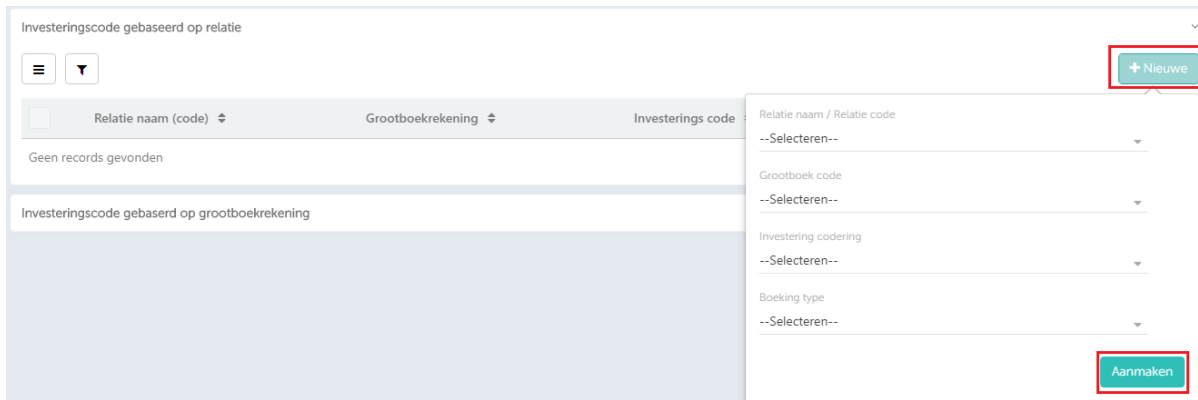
Investeringscode gebaseerd op relatie

+ Nieuwe

| | Relatie naam (code) | Grootboekrekening | Investerings code |
|---|---|---|---|
| Geen records gevonden | | | |

Investeringscode gebaseerd op grootboekrekening

Relatie naam / Relatie code
--Selecteren--

Grootboek code
--Selecteren--

Investering codering
--Selecteren--

Boeking type
--Selecteren--

Aanmaken